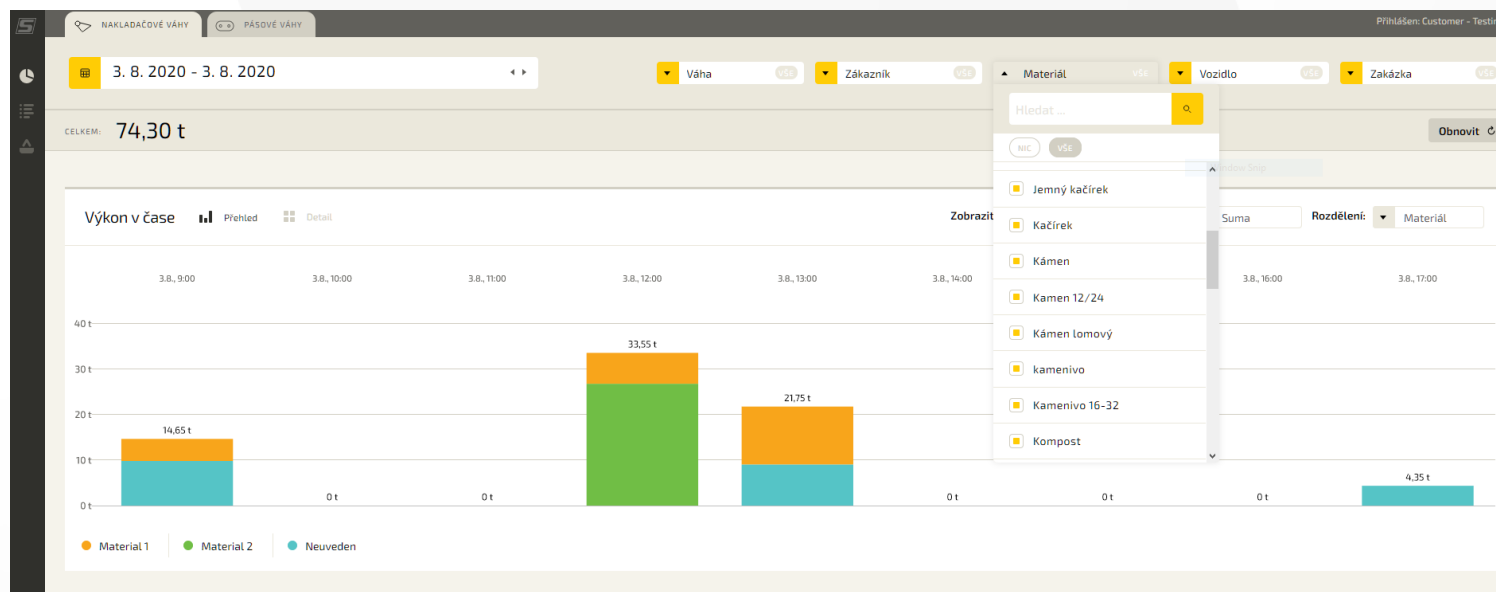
NAKLADAČOVÉ VÁHY
PÁSOVÉ VÁHY
Přihlášen: Customer - Testin

3. 8. 2020 - 3. 8. 2020

Váha VŠE
Zákazník VŠE
Materiál VŠE
Vozidlo VŠE
Zakázka VŠE

CELKEM: 74,30 t

Obnovit

Hledat ...
NIC
VŠE
Jemný kačírek
Kačírek
Kámen
Kamen 12/24
Kámen lomový
kamenivo
Kamenivo 16-32
Kompost

Výkon v čase
Přehled
Detail
Zobrazit
Suma
Rozdělení:
Materiál

3.8., 9:00
3.8., 10:00
3.8., 11:00
3.8., 12:00
3.8., 13:00
3.8., 14:00
3.8., 16:00
3.8., 17:00

40 t
30 t
20 t
10 t
0 t

14,65 t
0 t
0 t
33,55 t
21,75 t
0 t
0 t
0 t
4,35 t

Material 1
Material 2
Neuveden